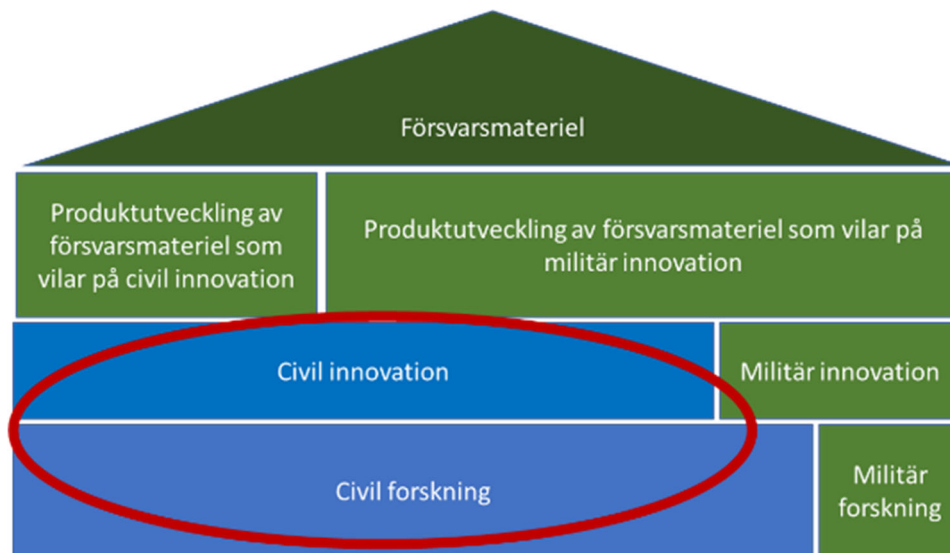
Försvarsmateriel

Produktutveckling av försvarsmateriel som vilar på civil innovation

Produktutveckling av försvarsmateriel som vilar på militär innovation

Civil innovation

Militär innovation

Civil forskning

Militär forskning